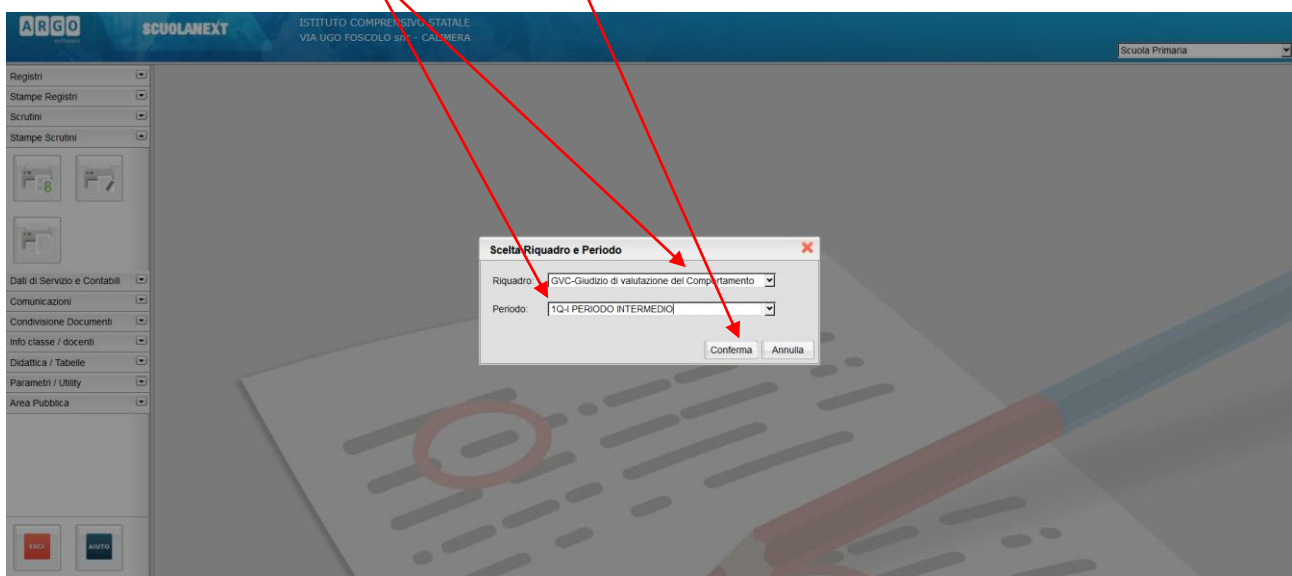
ARGO software

SCUOLANEXT

ISTITUTO COMPRENSIVO STATALE
VIA UGO FOSCOLO snc - CALIMERA

Scuola Primaria

Registri
Stampe Registri
Scrutini
Stampe Scrutini

Dati di Servizio e Contabili
Comunicazioni
Condivisione Documenti
Info classe / docenti
Didattica / Tabelle
Parametri / Utility
Area Pubblica

ESCI
AIUTO

Scelta Riquadro e Periodo

Riquadro: GVC-Giudizio di valutazione del Comportamento

Periodo: 1Q-I PERIODO INTERMEDIO

Conferma Annulla